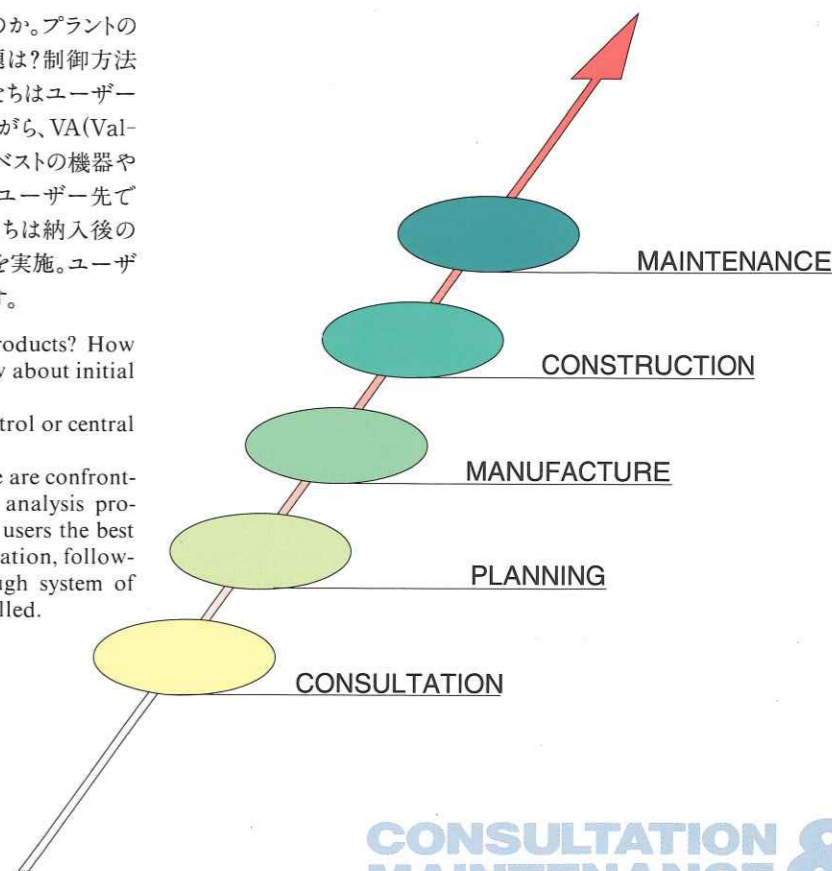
のか。プラントの
題は?制御方法
ちはユーザー
がら、VA(Val-
ベストの機器や
ユーザー先で
ちは納入後の
を実施。ユーザ
す。

roducts? How
y about initial

trol or central

e are confront-
analysis pro-
users the best
ation, follow-
ugh system of
lled.

MAINTENANCE

CONSTRUCTION

MANUFACTURE

PLANNING

CONSULTATION

CONSULTATION
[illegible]